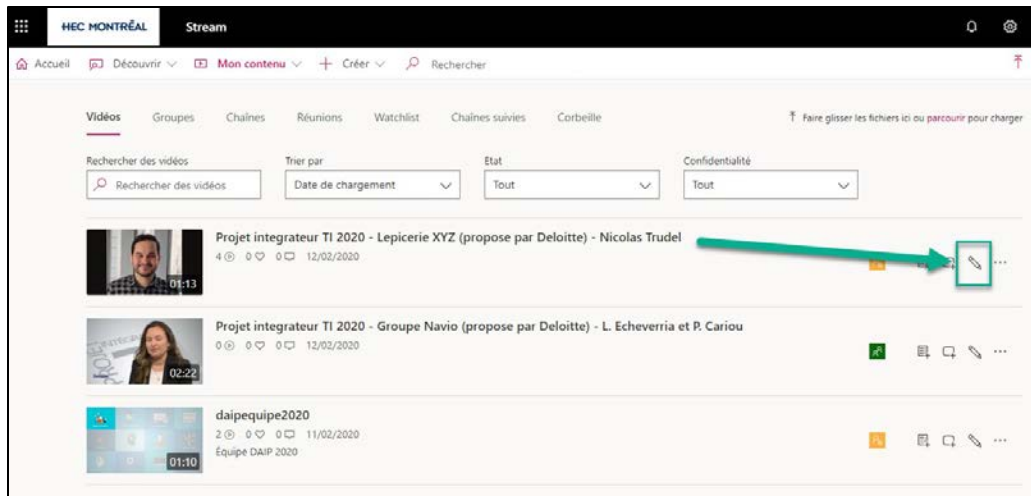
HEC MONTRÉAL Stream

Accueil Découvrir Mon contenu + Créer Rechercher

Vidéos Groupes Chaînes Réunions Watchlist Chaînes suivies Corbeille

Faire glisser les fichiers ici ou parcourir pour charger

Rechercher des vidéos
Rechercher des vidéos

Trier par
Date de chargement

État
Tout

Confidentialité
Tout

01:13
Projet integrateur TI 2020 - Lepicerie XYZ (propose par Deloitte) - Nicolas Trudel
4 0 0 12/02/2020

02:22
Projet integrateur TI 2020 - Groupe Navio (propose par Deloitte) - L. Echeverria et P. Cariou
0 0 0 12/02/2020

01:10
daipequipe2020
2 0 0 11/02/2020
Équipe DAIP 2020